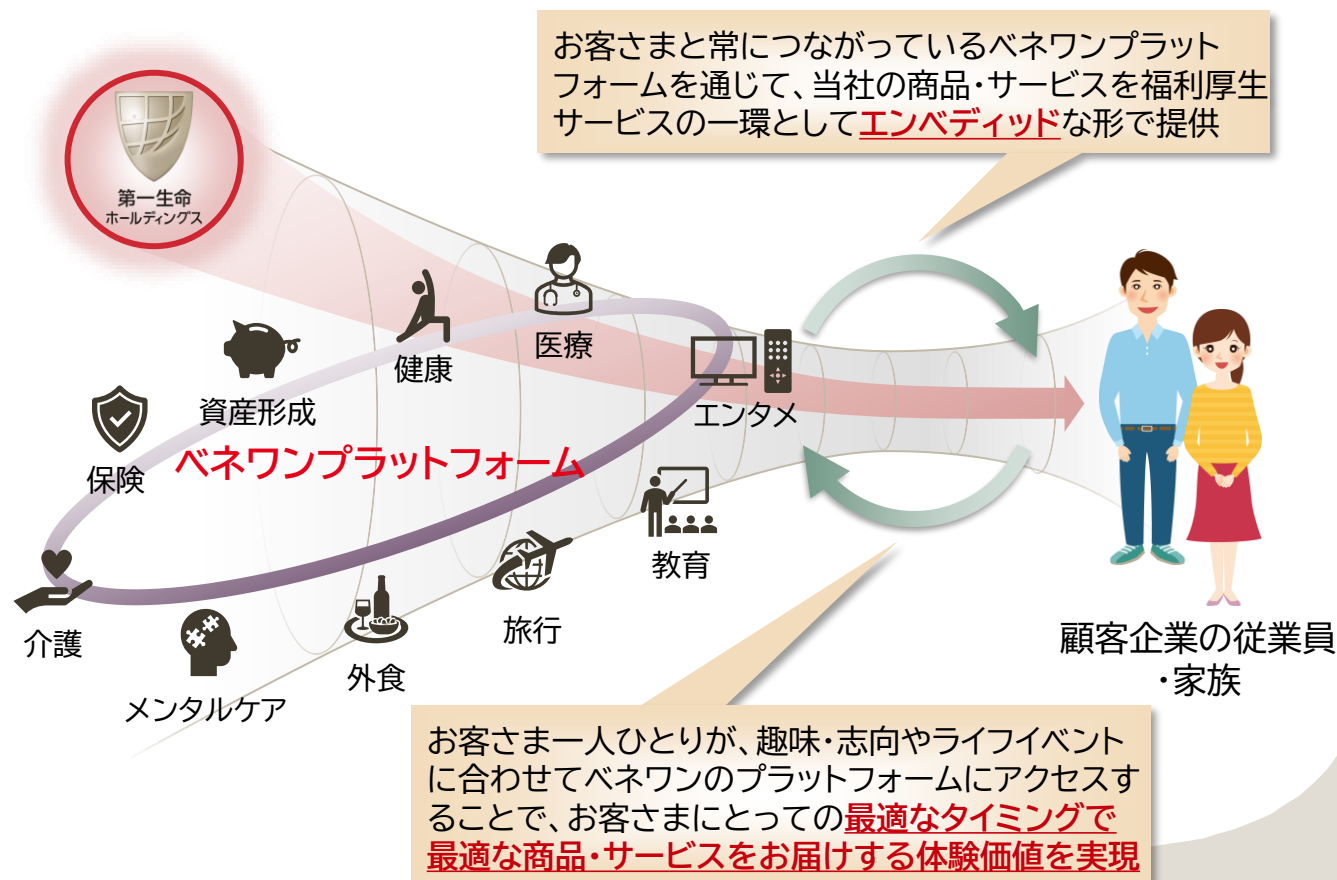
お客さまと常につながっているベネワンプラットフォームを通じて、当社の商品・サービスを福利厚生サービスの一環としてエンベディッドな形で提供

第一生命
ホールディングス

医療

健康

資産形成

保険

ベネワンプラットフォーム

エンタメ

教育

介護

メンタルケア

外食

旅行

顧客企業の従業員
・家族

お客さま一人ひとりが、趣味・志向やライフイベントに合わせてベネワンのプラットフォームにアクセスすることで、お客さまにとっての最適なタイミングで最適な商品・サービスをお届けする体験価値を実現